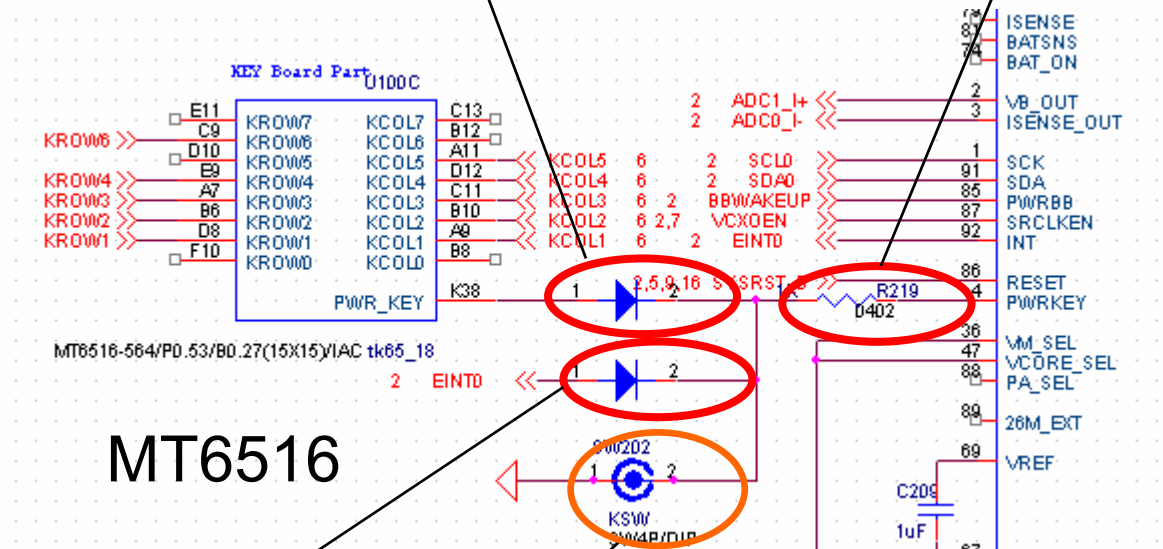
KEY Board Part U100C

E11 KROW7 KCOL7 C13
KROW6 C9 KROW6 KCOL6 B12
D10 KROW5 KCOL5 A11
KROW4 B9 KROW4 KCOL4 D12
KROW3 A7 KROW3 KCOL3 C11
KROW2 B6 KROW2 KCOL2 B10
KROW1 D8 KROW1 KCOL1 A9
F10 KROW0 KCOL0 B8
PWR_KEY K38

KCOL5 6 2 SCL0
KCOL4 6 2 SDA0
KCOL3 6 2 BBWAKEUP
KCOL2 6 2,7 VCXOEN
KCOL1 6 2 EINT0

2 ADC1_I+
2 ADC0_I-

ISENSE
87 BATSNS
74 BAT_ON
2 VB_OUT
3 ISENSE_OUT
1 SCK
91 SDA
85 PWRBB
87 SRCLKEN
92 INT
86 RESET
4 PWRKEY
36 VM_SEL
47 VCORE_SEL
88 PA_SEL
89 26M_EXT
69 VREF

1 2 2,5,9,16 SYSRST_B
R219
0402

MT6516-564/P0.53/B0.27(15X15)/IAC tk65_18

2 EINT0 1 2

MT6516

SW202
1 2
KSW
SW4P/DIP

C209
1uF